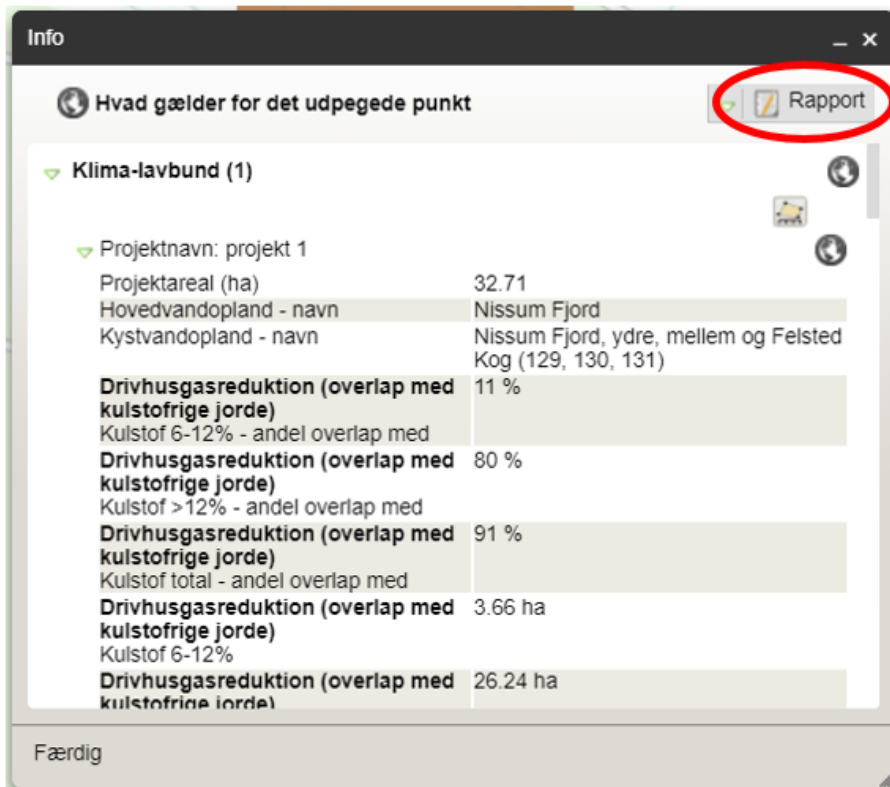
Info _ ×

Hvad gælder for det udpegede punkt

Rapport

Klima-lavbund (1)

Projektnavn: projekt 1

| | |
|---|---|
| Projektareal (ha) | 32.71 |
| Hovedvandopland - navn | Nissum Fjord |
| Kystvandopland - navn | Nissum Fjord, ydre, mellem og Felsted Kog (129, 130, 131) |
| **Drivhusgasreduktion (overlap med kulstofrige jorde)** Kulstof 6-12% - andel overlap med | 11 % |
| **Drivhusgasreduktion (overlap med kulstofrige jorde)** Kulstof >12% - andel overlap med | 80 % |
| **Drivhusgasreduktion (overlap med kulstofrige jorde)** Kulstof total - andel overlap med | 91 % |
| **Drivhusgasreduktion (overlap med kulstofrige jorde)** Kulstof 6-12% | 3.66 ha |
| **Drivhusgasreduktion (overlap med kulstofrige jorde)** | 26.24 ha |

Færdig